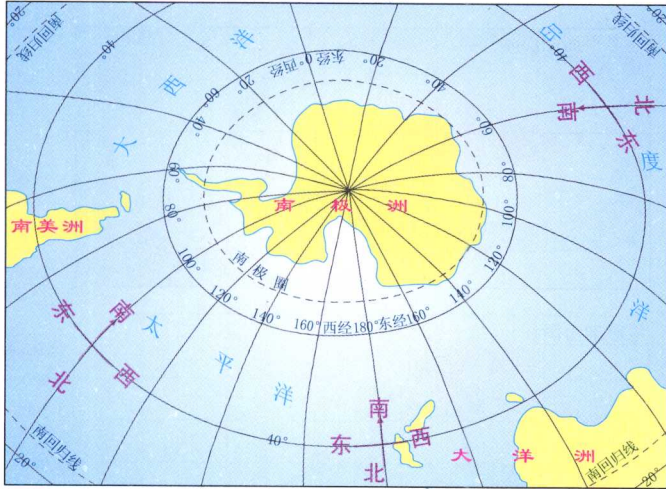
南回归线
20°
40°
大
西
洋
20°
0
西经 东经
20°
40°
60°
60°
40°
20°
南回归线
20°
40°
西
南
北
东
度
60°
80°
100°
120°
140°
南美洲
60°
80°
南极洲
南极圈
100°
120°
140°
160°西经180°东经160°
140°
洋
东
南
太
北
西
平
洋
南回归线
20°
40°
南
东
西
北
大
洋
洲
南回归线
20°